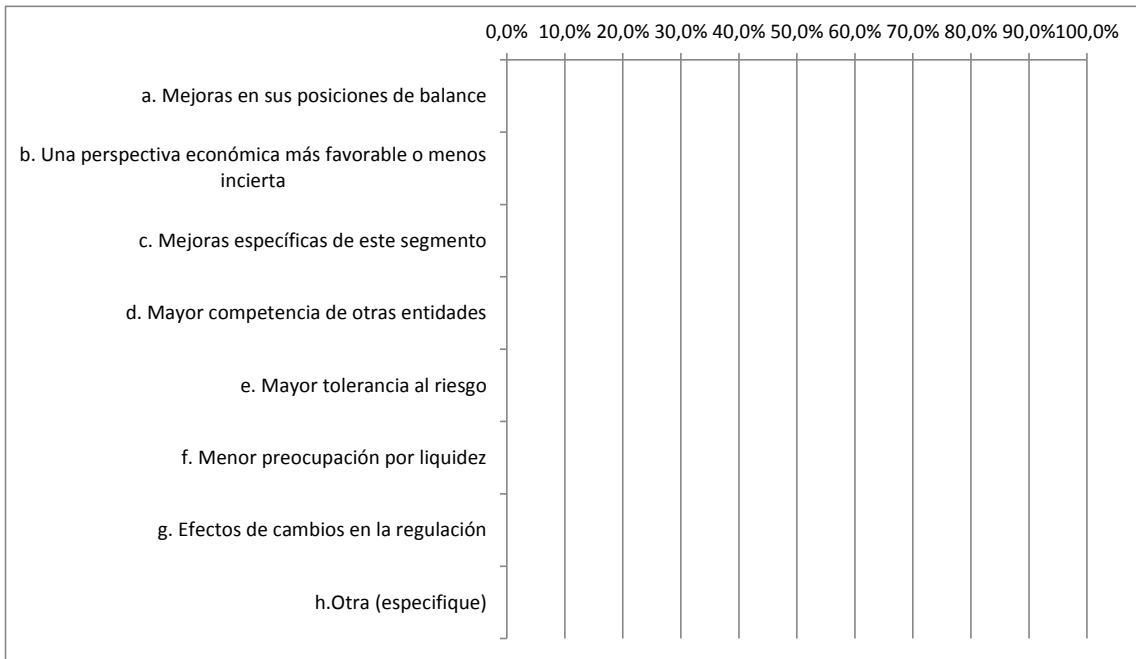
0,0% 10,0% 20,0% 30,0% 40,0% 50,0% 60,0% 70,0% 80,0% 90,0% 100,0%

a. Mejoras en sus posiciones de balance

b. Una perspectiva económica más favorable o menos incierta

c. Mejoras específicas de este segmento

d. Mayor competencia de otras entidades

e. Mayor tolerancia al riesgo

f. Menor preocupación por liquidez

g. Efectos de cambios en la regulación

h.Otra (especifique)